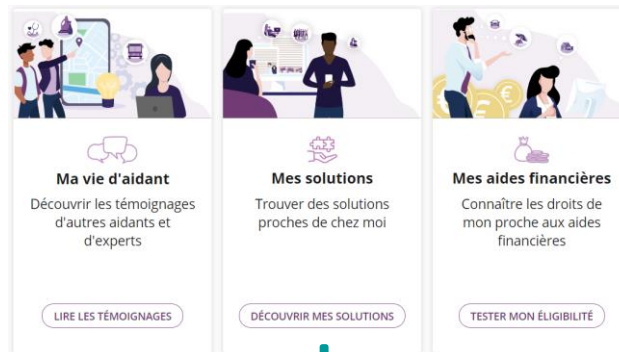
Ma vie d'aidant

Découvrir les témoignages d'autres aidants et d'experts

LIRE LES TÉMOIGNAGES

Mes solutions

Trouver des solutions proches de chez moi

DÉCOUVRIR MES SOLUTIONS

Mes aides financières

Connaître les droits de mon proche aux aides financières

TESTER MON ÉLIGIBILITÉ